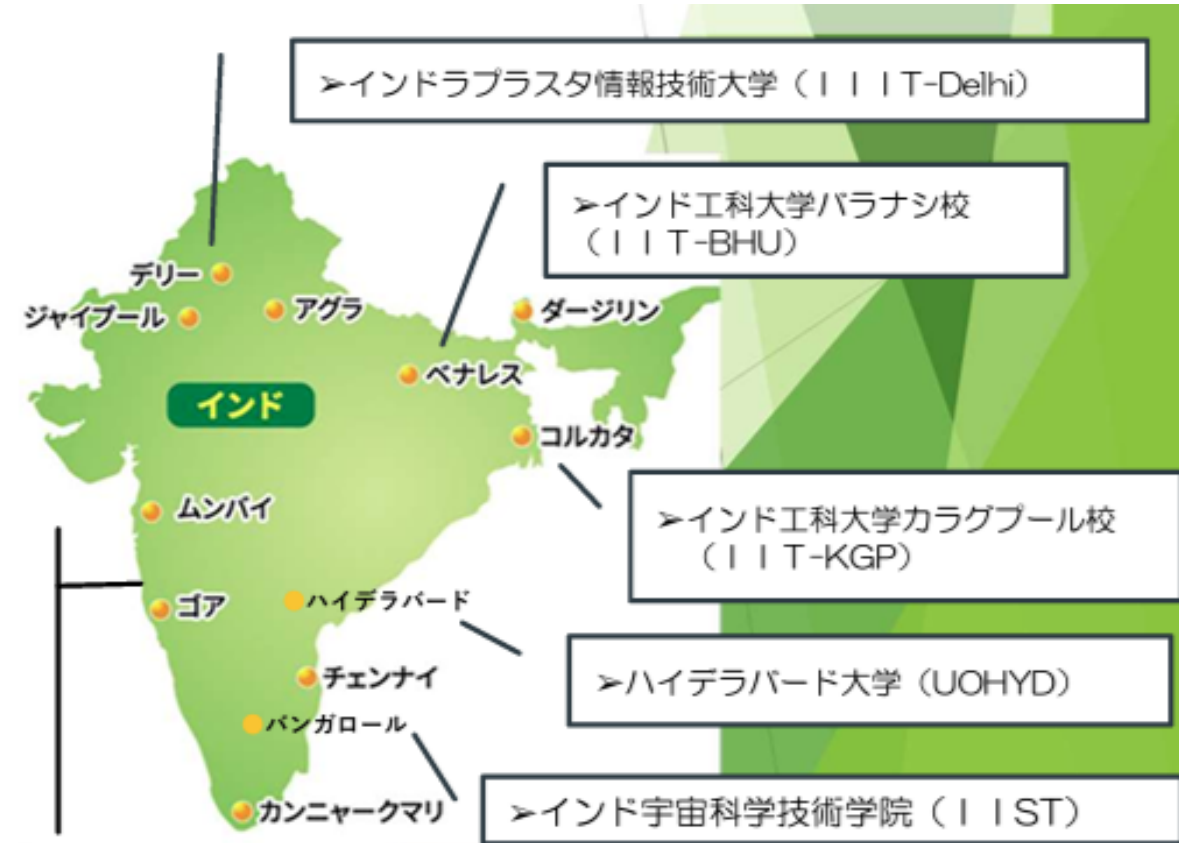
➢インドラプラスタ情報技術大学（ＩＩＩT-Delhi）

➢インド工科大学バラナシ校（ＩＩT-BHU）

デリー
ジャイプール
アグラ
ダージリン
ベナレス
インド
コルカタ
ムンバイ
ゴア
ハイデラバード
チェンナイ
バンガロール
カンニャークマリ

➢インド工科大学カラグプール校（ＩＩT-KGP）

➢ハイデラバード大学（UOHYD）

➢インド宇宙科学技術学院（ＩＩST）